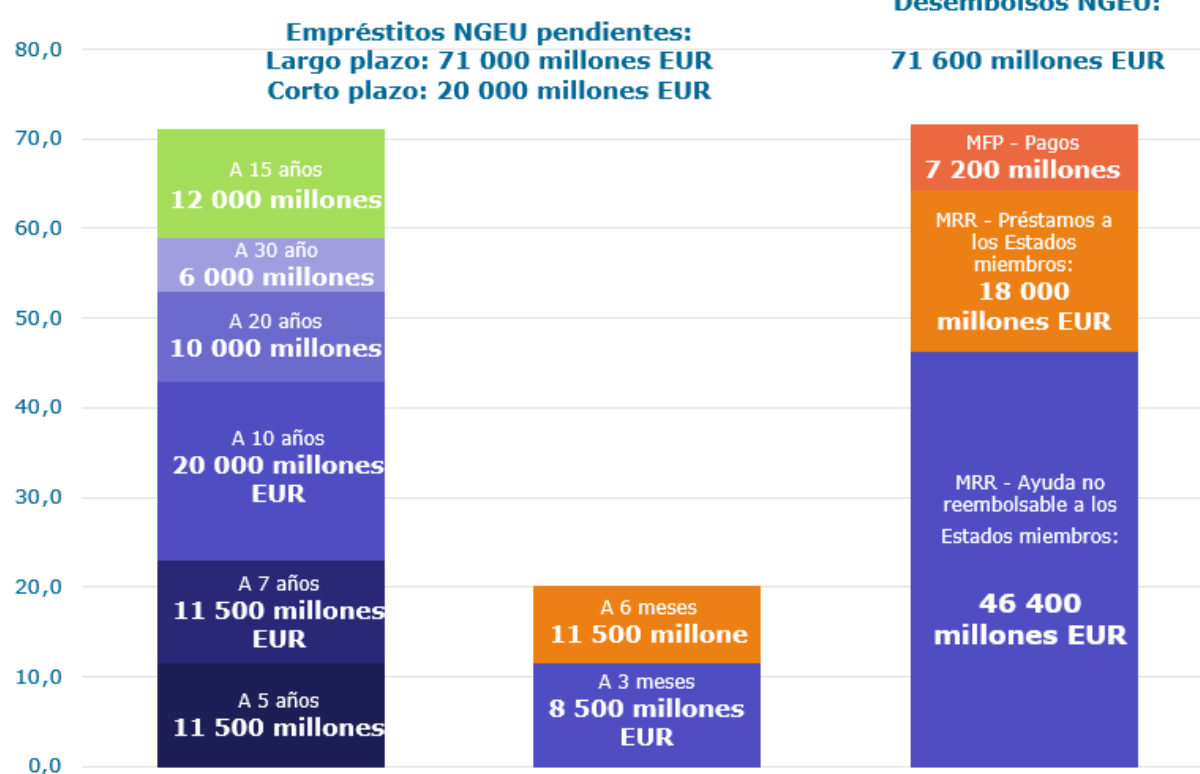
Empréstitos NGEU pendientes:
Largo plazo: 71 000 millones EUR
Corto plazo: 20 000 millones EUR

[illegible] NGEU:

71 600 millones EUR

80,0
70,0
60,0
50,0
40,0
30,0
20,0
10,0
0,0

A 15 años
12 000 millones

A 30 año
6 000 millones

A 20 años
10 000 millones

A 10 años
20 000 millones EUR

A 7 años
11 500 millones EUR

A 5 años
11 500 millones

A 6 meses
11 500 millone

A 3 meses
8 500 millones EUR

MFP - Pagos
7 200 millones

MRR - Préstamos a los Estados miembros:
18 000 millones EUR

MRR - Ayuda no reembolsable a los Estados miembros:

46 400 millones EUR